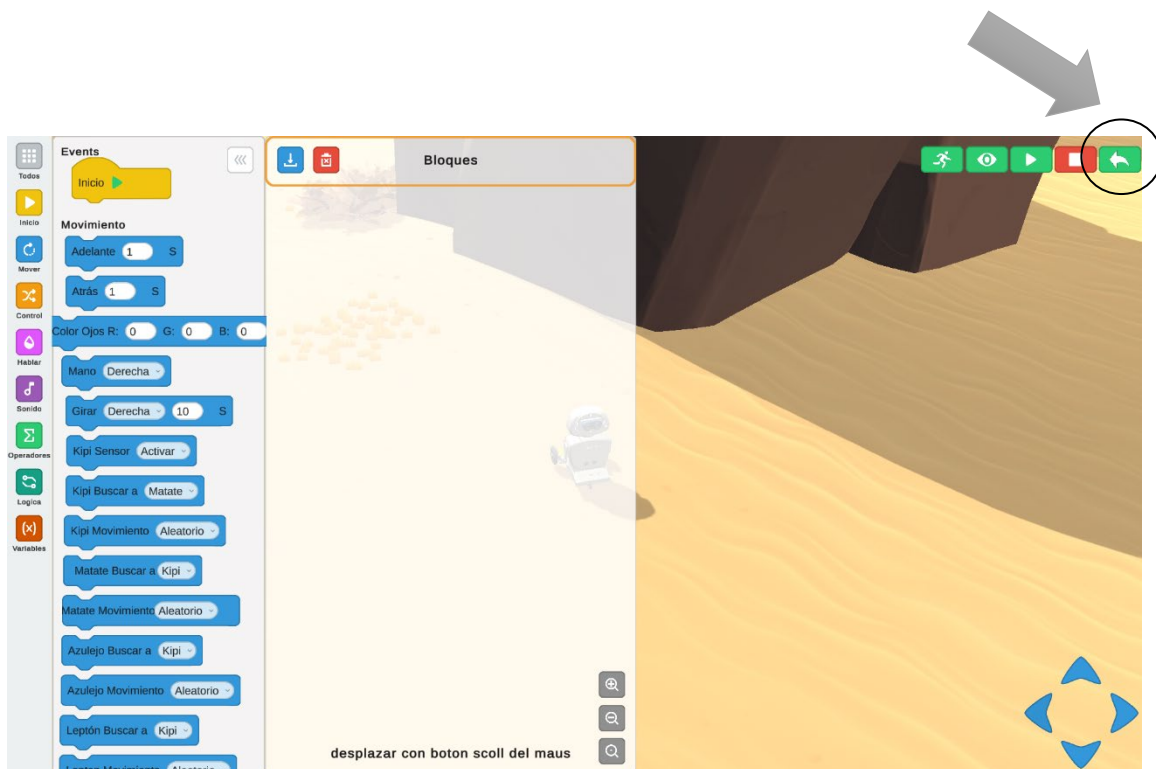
Todos
Inicio
Mover
Control
Hablar
Sonido
Operadores
Logica
Variables

Events
Inicio

Movimiento
Adelante 1 S
Atrás 1 S
Color Ojos R: 0 G: 0 B: 0
Mano Derecha
Girar Derecha 10 S
Kipi Sensor Activar
Kipi Buscar a Matate
Kipi Movimiento Aleatorio
Matate Buscar a Kipi
Matate Movimiento Aleatorio
Azulejo Buscar a Kipi
Azulejo Movimiento Aleatorio
Leptón Buscar a Kipi
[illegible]

Bloques

desplazar con boton scoll del maus